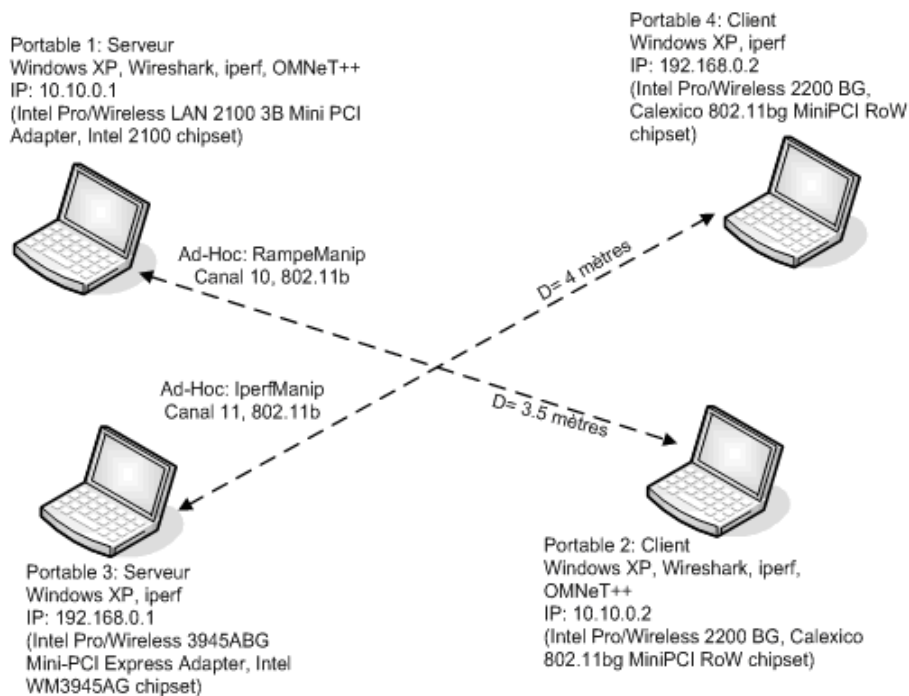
Portable 1: Serveur
Windows XP, Wireshark, iperf, OMNeT++
IP: 10.10.0.1
(Intel Pro/Wireless LAN 2100 3B Mini PCI Adapter, Intel 2100 chipset)

Portable 4: Client
Windows XP, iperf
IP: 192.168.0.2
(Intel Pro/Wireless 2200 BG, Calexico 802.11bg MiniPCI RoW chipset)

Ad-Hoc: RampeManip
Canal 10, 802.11b

D= 4 mètres

Ad-Hoc: IperfManip
Canal 11, 802.11b

D= 3.5 mètres

Portable 3: Serveur
Windows XP, iperf
IP: 192.168.0.1
(Intel Pro/Wireless 3945ABG Mini-PCI Express Adapter, Intel WM3945AG chipset)

Portable 2: Client
Windows XP, Wireshark, iperf, OMNeT++
IP: 10.10.0.2
(Intel Pro/Wireless 2200 BG, Calexico 802.11bg MiniPCI RoW chipset)